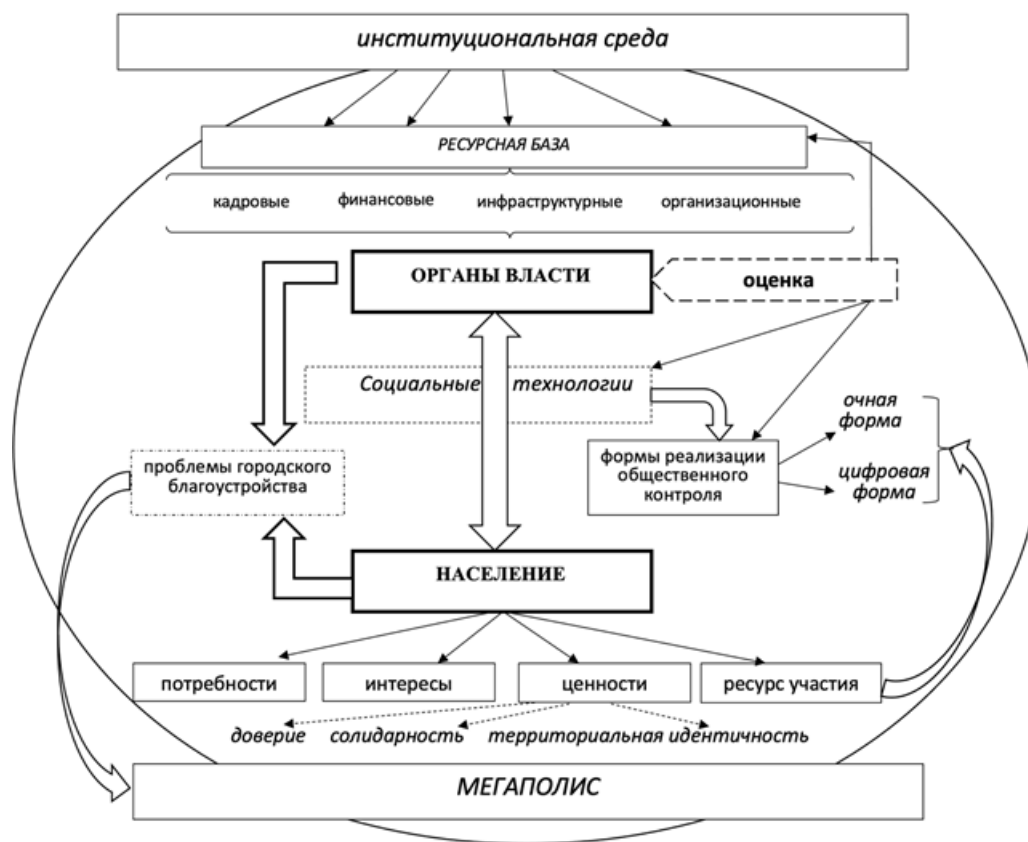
институциональная среда

РЕСУРСНАЯ БАЗА

кадровые

финансовые

инфраструктурные

организационные

ОРГАНЫ ВЛАСТИ

оценка

Социальные технологии

очная форма

формы реализации общественного контроля

цифровая форма

проблемы городского благоустройства

НАСЕЛЕНИЕ

потребности

интересы

ценности

ресурс участия

доверие

солидарность

территориальная идентичность

МЕГАПОЛИС